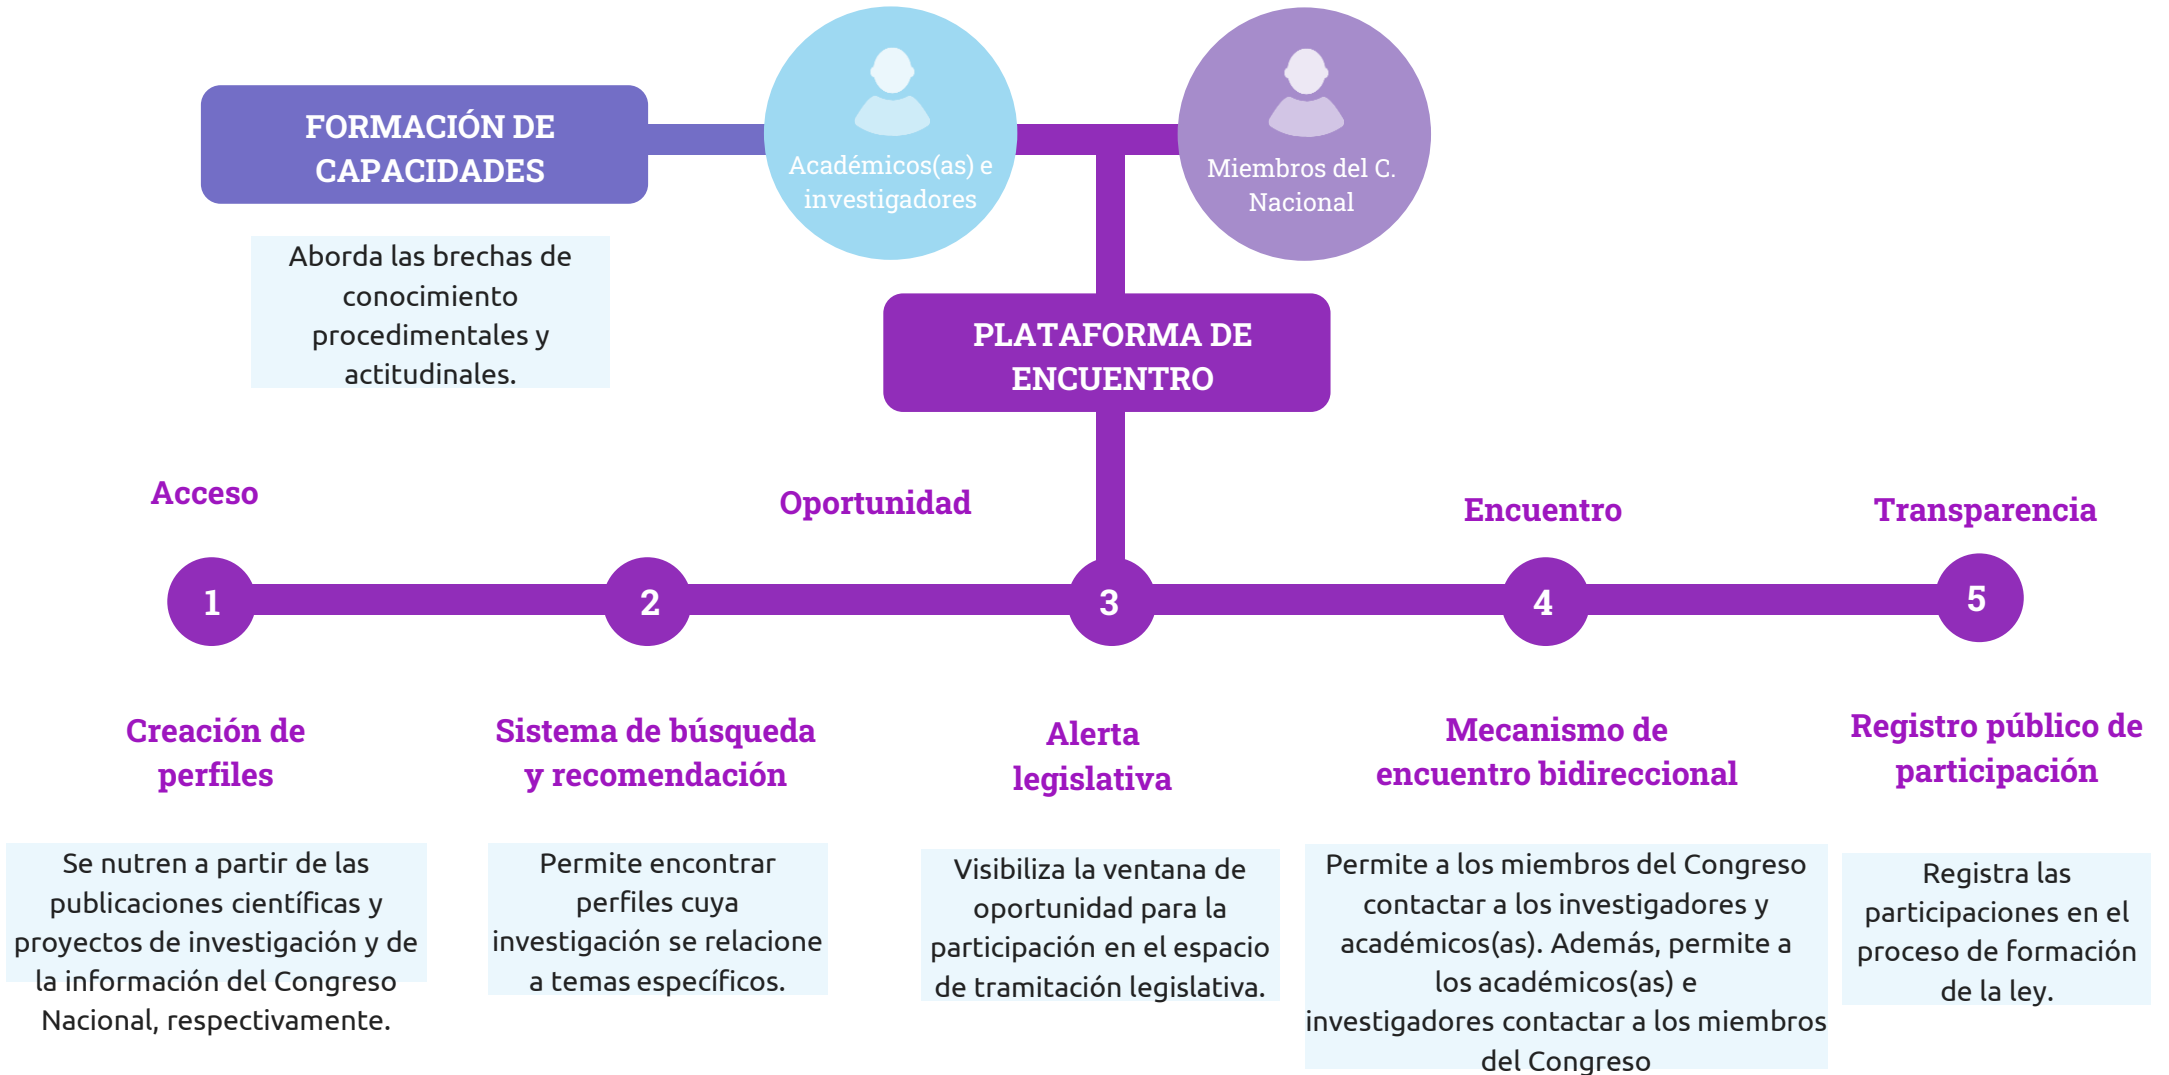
FORMACIÓN DE CAPACIDADES

Académicos(as) e investigadores

Miembros del C. Nacional

Aborda las brechas de conocimiento procedimentales y actitudinales.

PLATAFORMA DE ENCUENTRO

Acceso

Oportunidad

Encuentro

Transparencia

1

2

3

4

5

Creación de perfiles

Se nutren a partir de las publicaciones científicas y proyectos de investigación y de la información del Congreso Nacional, respectivamente.

Sistema de búsqueda y recomendación

Permite encontrar perfiles cuya investigación se relacione a temas específicos.

Alerta legislativa

Visibiliza la ventana de oportunidad para la participación en el espacio de tramitación legislativa.

Mecanismo de encuentro bidireccional

Permite a los miembros del Congreso contactar a los investigadores y académicos(as). Además, permite a los académicos(as) e investigadores contactar a los miembros del Congreso

Registro público de participación

Registra las participaciones en el proceso de formación de la ley.